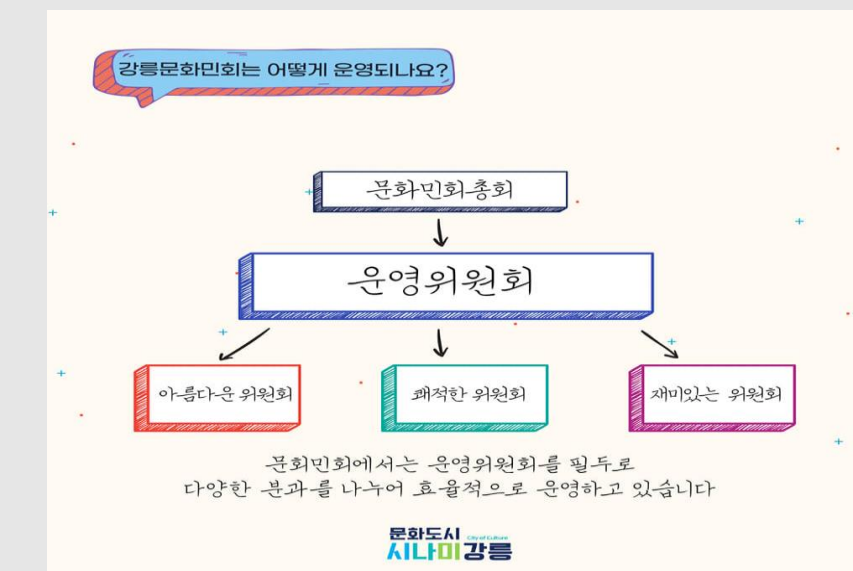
강릉문화민회는 어떻게 운영되나요?

문화민회총회

운영위원회

아름다운 위원회

쾌적한 위원회

재미있는 위원회

문회민회에서는 운영위원회를 필두로 다양한 분과를 나누어 효율적으로 운영하고 있습니다

문화도시
City of Culture
시나미강릉